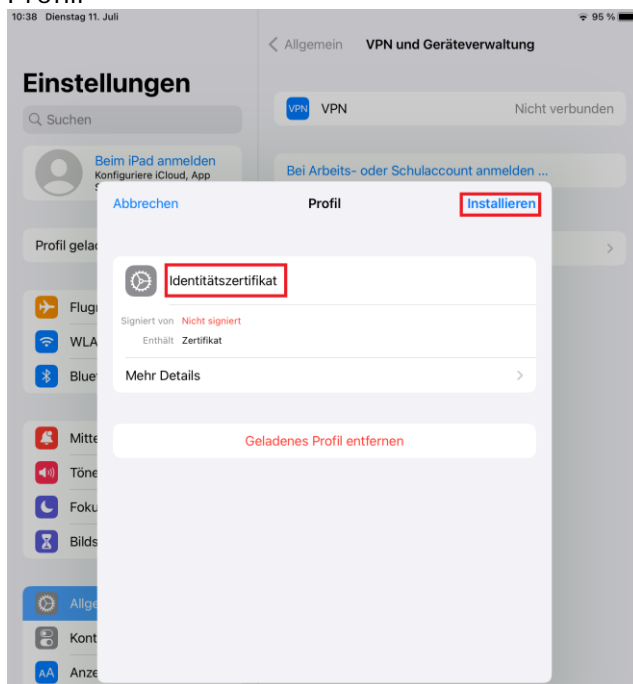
Profil

10:38 Dienstag 11. Juli

95 %

Einstellungen

Suchen

Beim iPad anmelden
Konfiguriere iCloud, App

Profil gela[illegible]

Flug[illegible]

WLA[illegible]

Blue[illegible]

Mitte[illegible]

Töne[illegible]

Foku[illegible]

Bilds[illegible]

Allge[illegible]

Kont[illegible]

Anze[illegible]

Allgemein

VPN und Geräteverwaltung

VPN

VPN

Nicht verbunden

Bei Arbeits- oder Schulacount anmelden ...

Abbrechen

Profil

Installieren

Identitätszertifikat

Signiert von Nicht signiert

Enthält Zertifikat

Mehr Details

Geladenes Profil entfernen